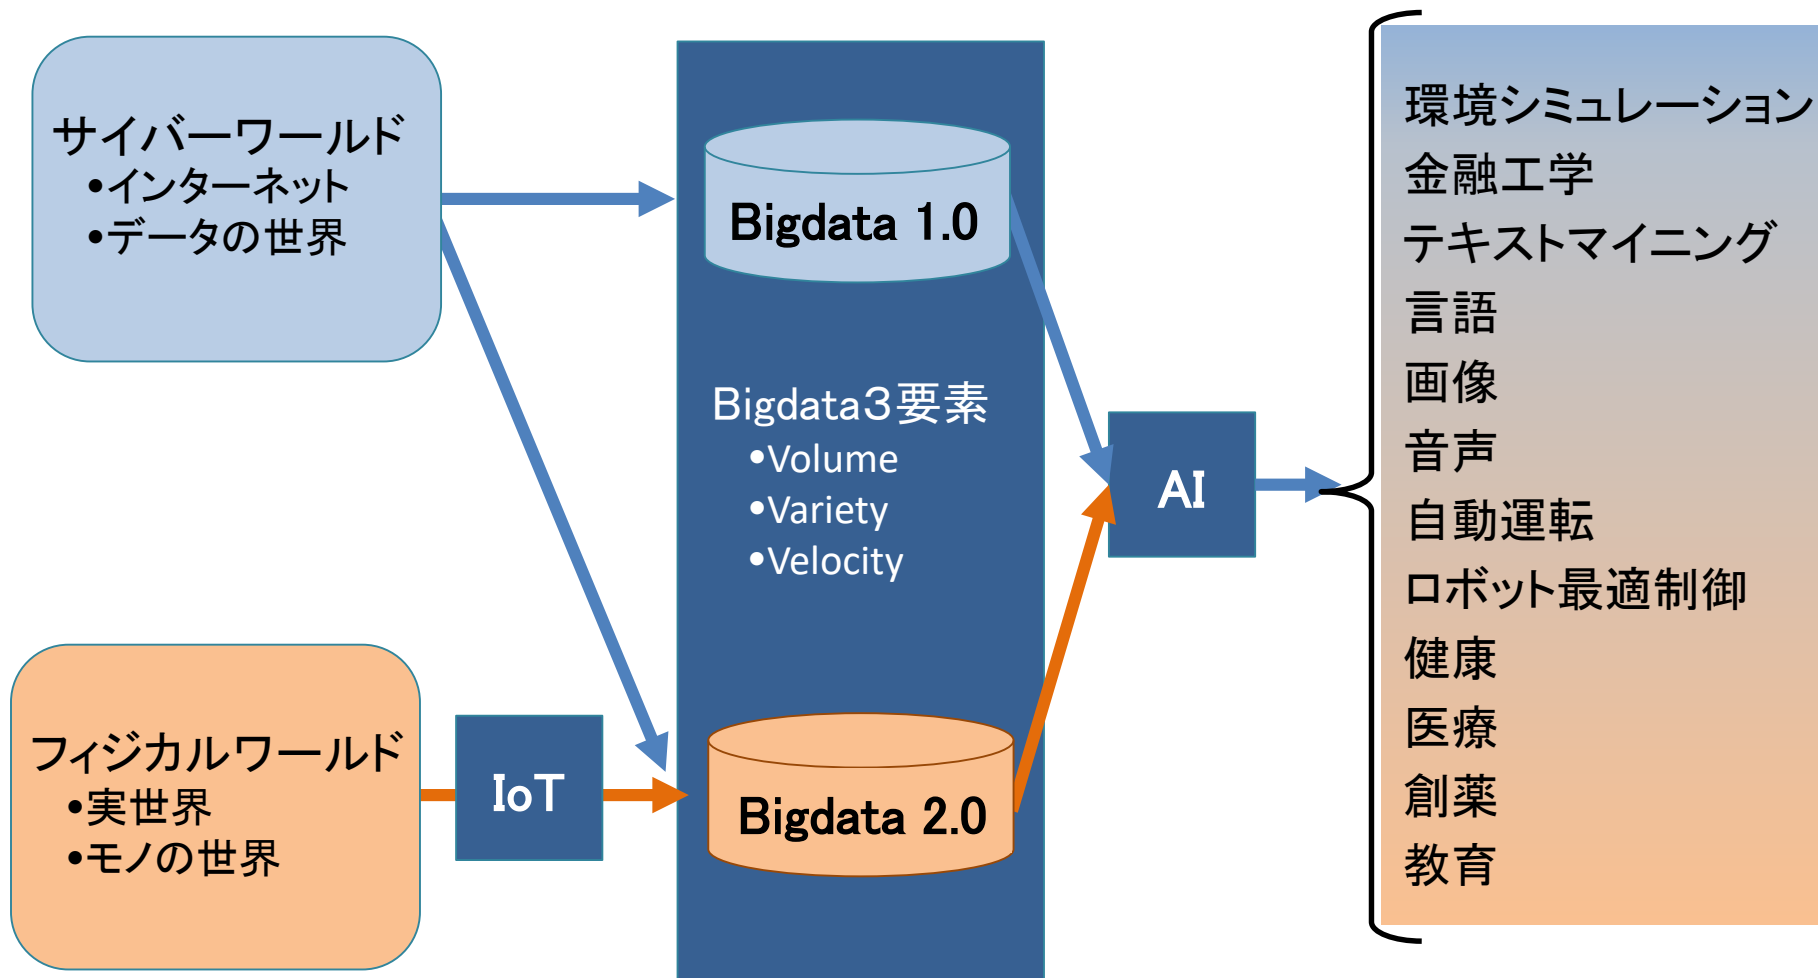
サイバーワールド
•インターネット
•データの世界

Bigdata 1.0

Bigdata3要素
•Volume
•Variety
•Velocity

フィジカルワールド
•実世界
•モノの世界

IoT

Bigdata 2.0

AI

環境シミュレーション
金融工学
テキストマイニング
言語
画像
音声
自動運転
ロボット最適制御
健康
医療
創薬
教育